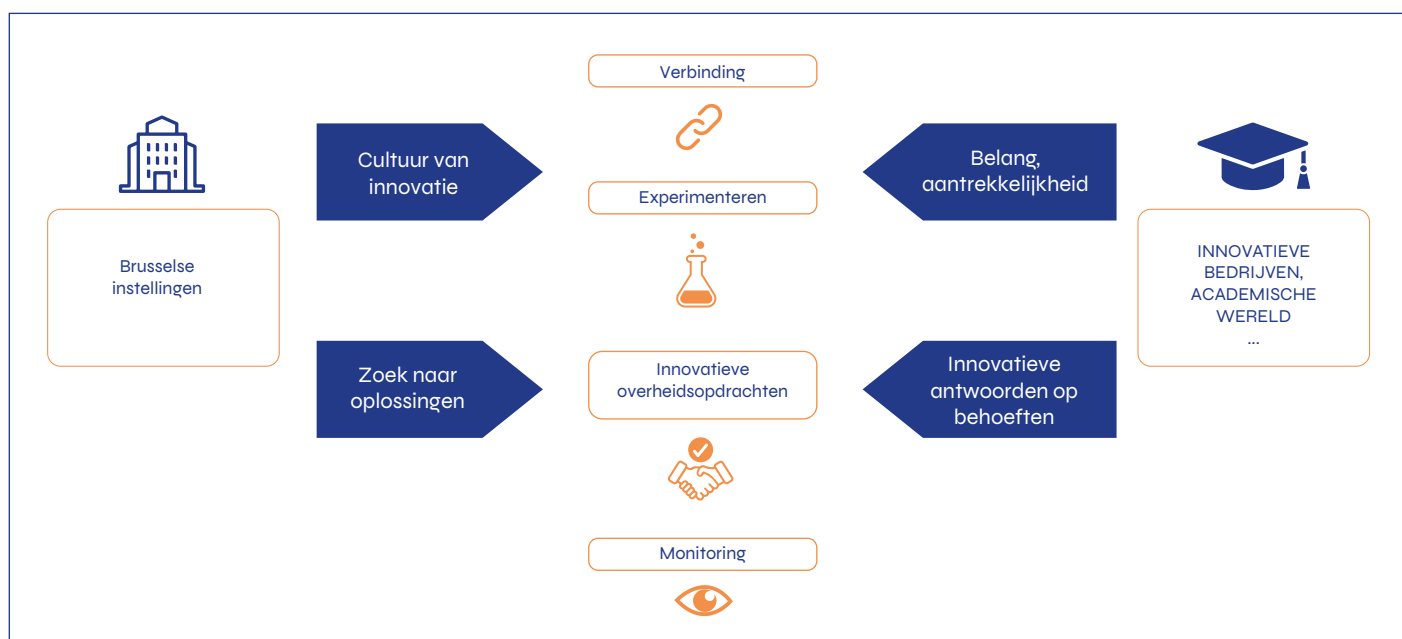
Verbinding

Cultuur van innovatie

Belang, aantrekkelijkheid

Experimenteren

Brusselse instellingen

INNOVATIEVE BEDRIJVEN, ACADEMISCHE WERELD
...

Zoek naar oplossingen

Innovatieve overheidsopdrachten

Innovatieve antwoorden op behoeften

Monitoring